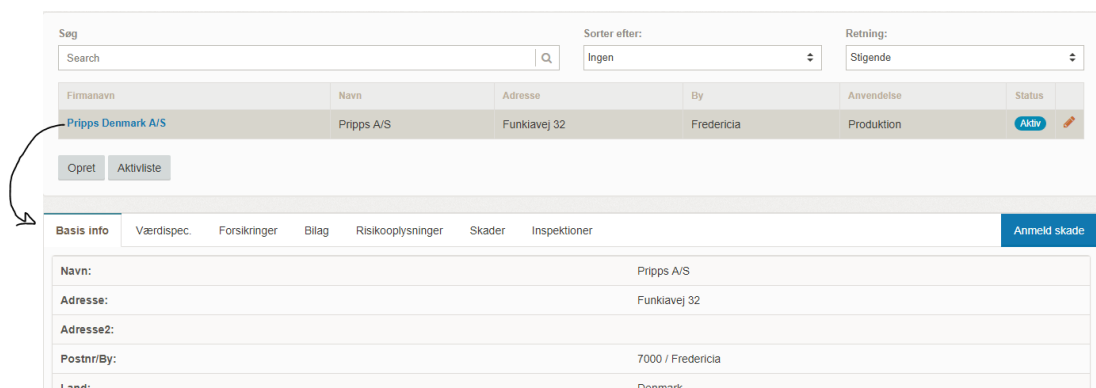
Søg

Search

Sorter efter:

Ingen

Retning:

Stigende

| Firmanavn | Navn | Adresse | By | Anvendelse | Status |
|---|---|---|---|---|---|
| Pripps Denmark A/S | Pripps A/S | Funkiavej 32 | Fredericia | Produktion | Aktiv |

Opret Aktivliste

Basis info Værdispec. Forsikringer Bilag Risikooplysninger Skader Inspektioner Anmeld skade

| | |
|---|---|
| Navn: | Pripps A/S |
| Adresse: | Funkiavej 32 |
| Adresse2: | |
| Postnr/By: | 7000 / Fredericia |
| Land: | Danmark |